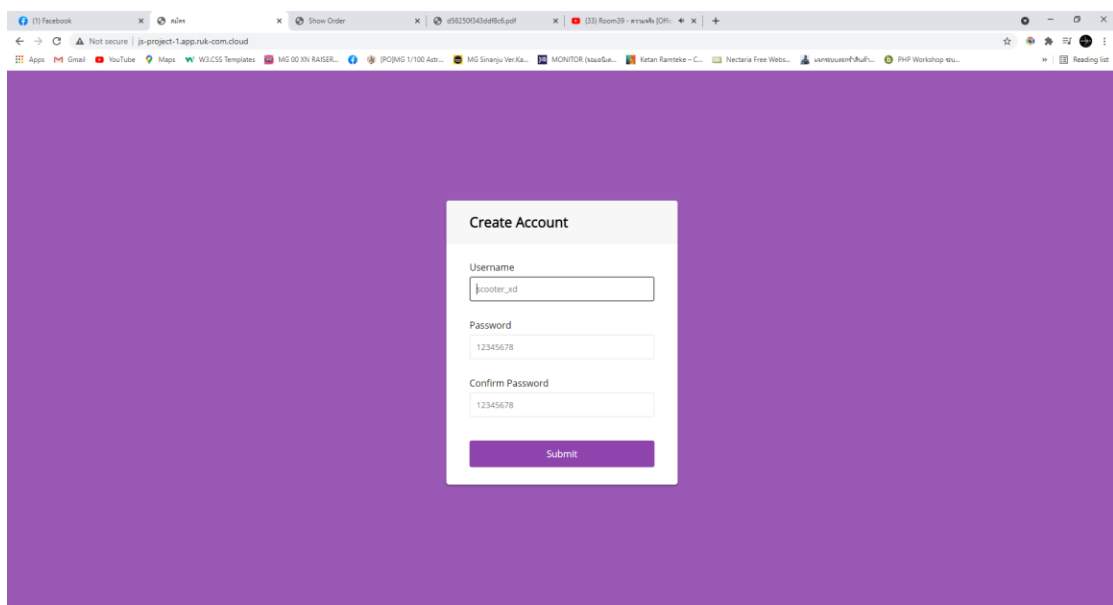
(1) Facebook
สมัคร
Show Order
d58250f343ddf8c6.pdf
(33) Room39 - ความจริง [Offic
Not secure | js-project-1.app.ruk-com.cloud
Apps Gmail YouTube Maps W3.CSS Templates MG 00 XN RAISER... [PO]MG 1/100 Astr... MG Sinanju Ver.Ka... MONITOR (จอมอนิเต... Ketan Ramteke – C... Nectaria Free Webs... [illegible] PHP Workshop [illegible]
Reading list

Create Account

Username
scooter_xd

Password
12345678

Confirm Password
12345678

Submit